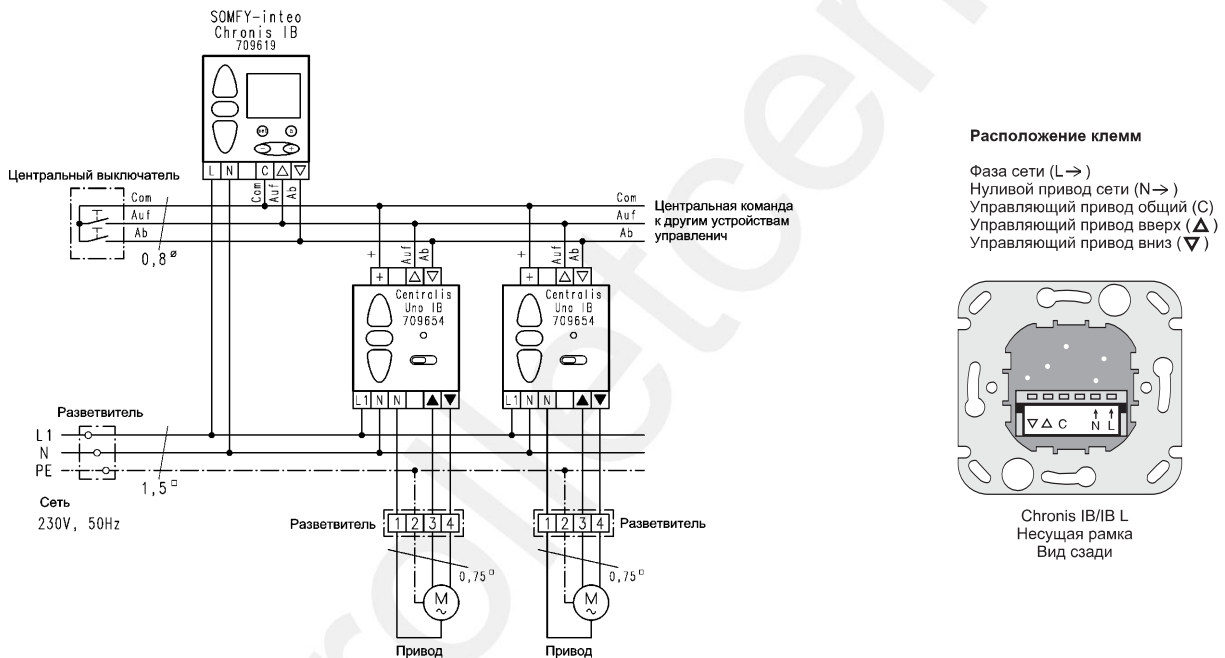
SOMFY-inteo
Chronis IB
709619

L N C △ ▽

Центральный выключатель

Com
Auf
Ab
0,8 ø

Com
Auf
Ab

Com
Auf
Ab

Центральная команда к другим устройствам управленич

+ Auf Ab
+ △ ▽
Centralis Uno IB 709654
L1 N N ▲ ▼

+ Auf Ab
+ △ ▽
Centralis Uno IB 709654
L1 N N ▲ ▼

Разветвитель
L1
N
PE
1,5 □

Сеть
230V, 50Hz

Разветвитель 1 2 3 4
0,75 □
M
Привод

1 2 3 4 Разветвитель
0,75 □
M
Привод

Расположение клемм

Фаза сети (L→)
Нуливой привод сети (N→)
Управляющий привод общий (C)
Управляющий привод вверх (△)
Управляющий привод вниз (▽)

▽ △ C N L

Chronis IB/IB L
Несущая рамка
Вид сзади